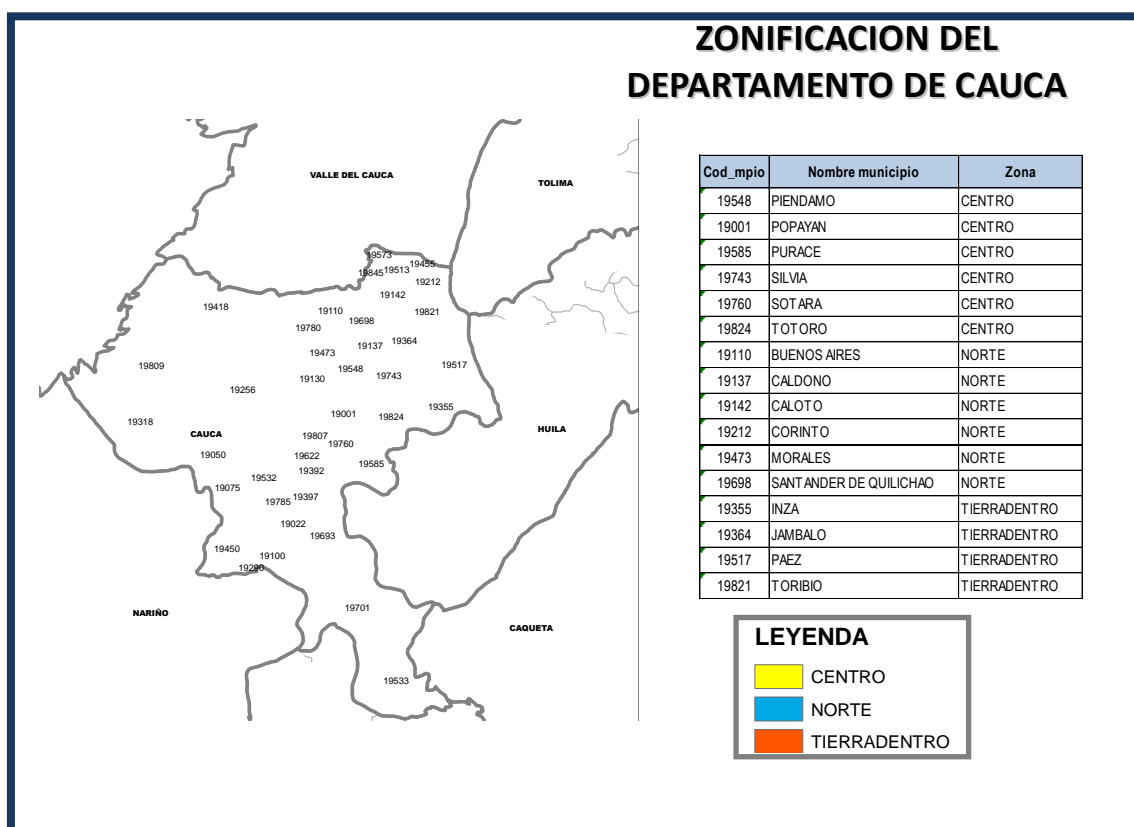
ZONIFICACION DEL DEPARTAMENTO DE CAUCA

VALLE DEL CAUCA

TOLIMA

19573
19455
19845 19513
19212
19142
19418
19110
19821
19698
19780
19364
19137
19473
19809
19517
19548
19743
19130
19256
19355
19001
19824
19318
CAUCA
HUILA
19807
19760
19050
19622
19585
19392
19532
19075
19397
19785
19022
19693
19450
19100
19290
NARIÑO
19701
CAQUETA
19533

| Cod_mpio | Nombre municipio | Zona |
|---|---|---|
| 19548 | PIENDAMO | CENTRO |
| 19001 | POPAYAN | CENTRO |
| 19585 | PURACE | CENTRO |
| 19743 | SILVIA | CENTRO |
| 19760 | SOTARA | CENTRO |
| 19824 | TOTORO | CENTRO |
| 19110 | BUENOS AIRES | NORTE |
| 19137 | CALDONO | NORTE |
| 19142 | CALOTO | NORTE |
| 19212 | CORINTO | NORTE |
| 19473 | MORALES | NORTE |
| 19698 | SANTANDER DE QUILICHAO | NORTE |
| 19355 | INZA | TIERRADENTRO |
| 19364 | JAMBALO | TIERRADENTRO |
| 19517 | PAEZ | TIERRADENTRO |
| 19821 | TORIBIO | TIERRADENTRO |

LEYENDA
CENTRO
NORTE
TIERRADENTRO